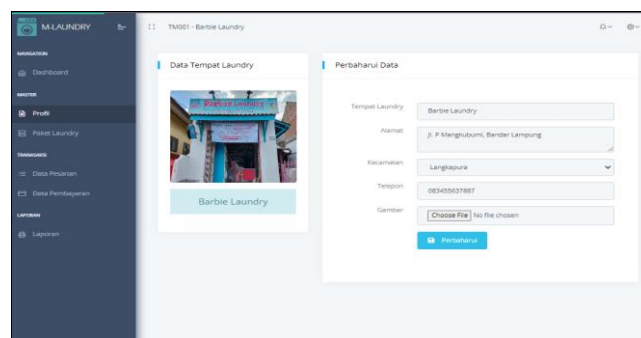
M-LAUNDRY

TM001 - Barbie Laundry

NAVIGATION

Dashboard

MASTER

Profil

Paket Laundry

TRANSAKSI

Data Pesanan

Data Pembayaran

LAPORAN

Laporan

Data Tempat Laundry

Barbie Laundry

Barbie Laundry

Perbaharui Data

Tempat Laundry | Barbie Laundry

Alamat | Jl. P Mangkubumi, Bandar Lampung

Kecamatan | Langkapura

Telepon | 083455637887

Gambar | Choose File No file chosen

Perbaharui